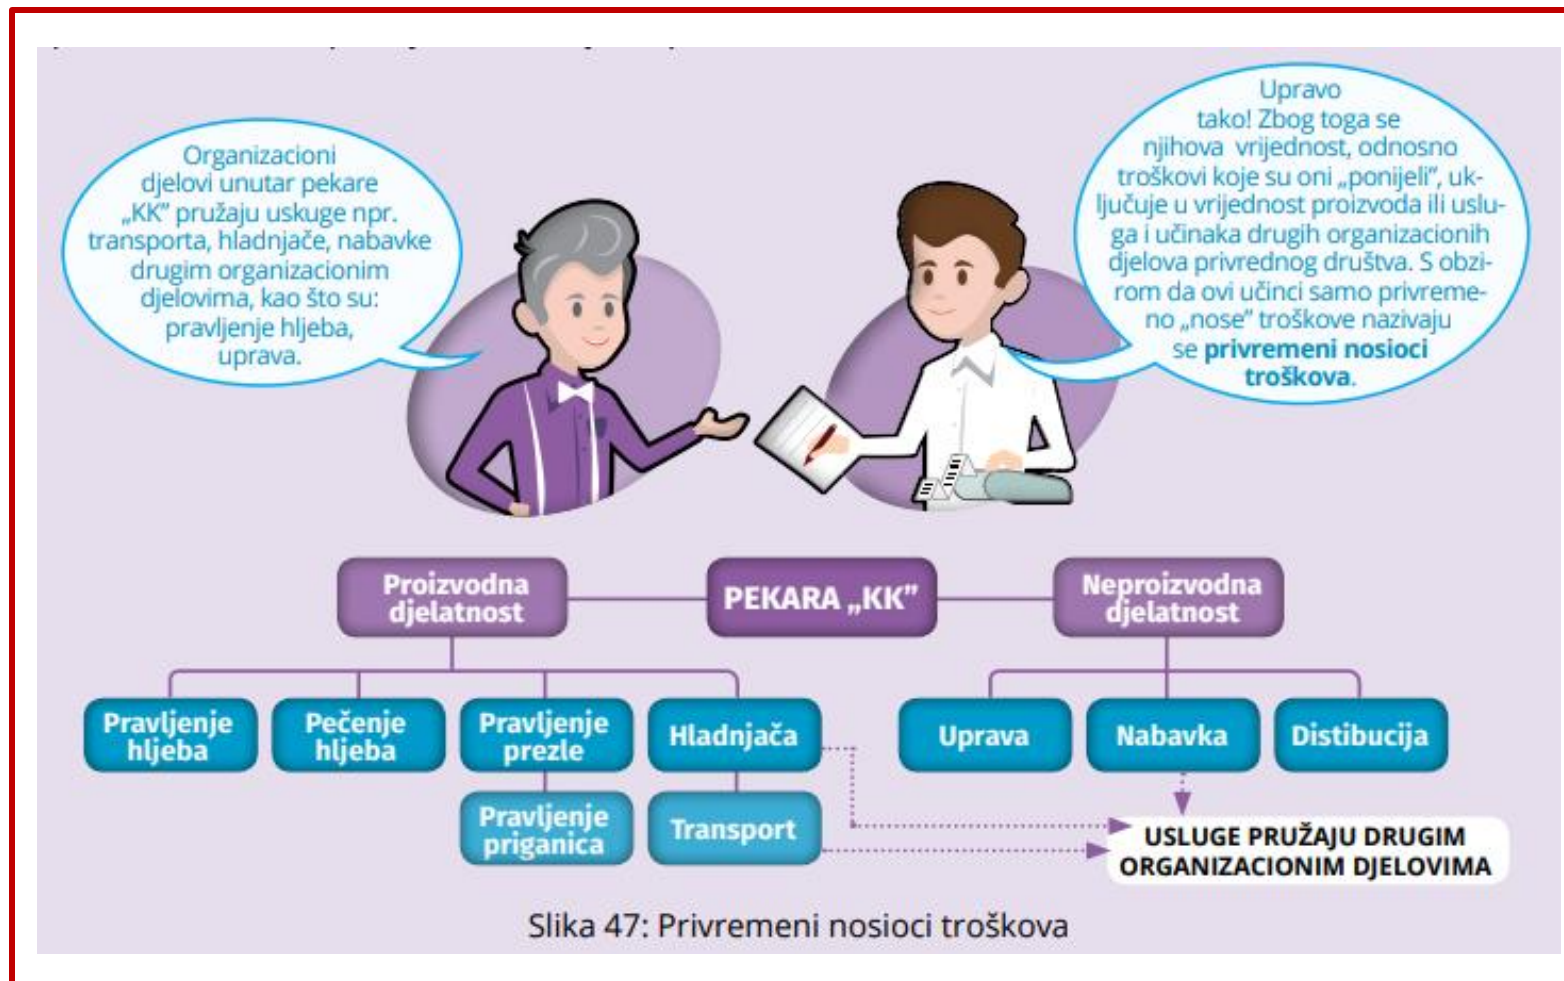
Organizacioni djelovi unutar pekare „KK" pružaju uskuge npr. transporta, hladnjače, nabavke drugim organizacionim djelovima, kao što su: pravljenje hljeba, uprava.

Upravo tako! Zbog toga se njihova vrijednost, odnosno troškovi koje su oni „ponijeli", uključuje u vrijednost proizvoda ili usluga i učinaka drugih organizacionih djelova privrednog društva. S obzirom da ovi učinci samo privremeno „nose" troškove nazivaju se **privremeni nosioci troškova**.

Proizvodna djelatnost

PEKARA „KK"

Neproizvodna djelatnost

Pravljenje hljeba

Pečenje hljeba

Pravljenje prezle

Hladnjača

Pravljenje priganica

Transport

Uprava

Nabavka

Distibucija

USLUGE PRUŽAJU DRUGIM ORGANIZACIONIM DJELOVIMA

Slika 47: Privremeni nosioci troškova